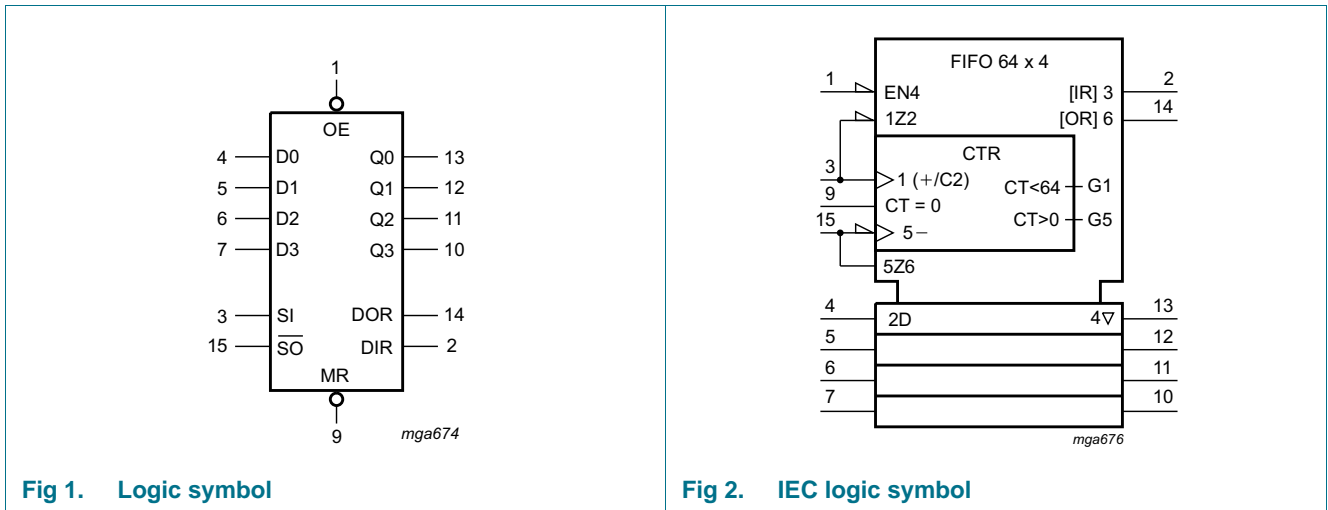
1

OE

4 D0 Q0 13
5 D1 Q1 12
6 D2 Q2 11
7 D3 Q3 10

3 SI DOR 14
15 $\overline{SO}$ DIR 2

MR

9

mga674

Fig 1. Logic symbol

FIFO 64 x 4

1 EN4 [IR] 3 2
1Z2 [OR] 6 14

CTR

3 1 (+/C2) CT<64 G1
9 CT = 0
15 5− CT>0 G5

5Z6

4 2D 4▽ 13
5 12
6 11
7 10

mga676

Fig 2. IEC logic symbol